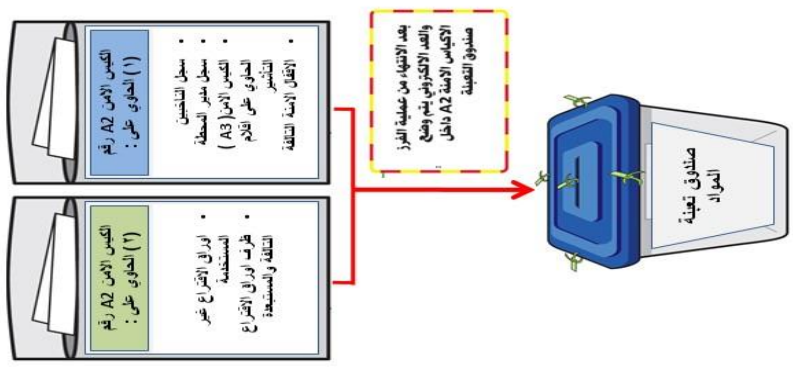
الكيس الامن A2 رقم (1) الحاوي على :

• سجل التخمين
• سجل مدير المحطة
• الكيس الامن (A3) الحاوي على اقلام التأشير
• الاقفال الامنة التالفة

الكيس الامن A2 رقم (2) الحاوي على :

• اوراق الاقتراع غير المستخدمة
• ظرف اوراق الاقتراع التالفة والمستبعدة

بعد الانتهاء من عملية الفرز والعد الالكتروني يتم وضع الاكياس الامنة A2 داخل صندوق التعبئة

صندوق تعبئة المواد